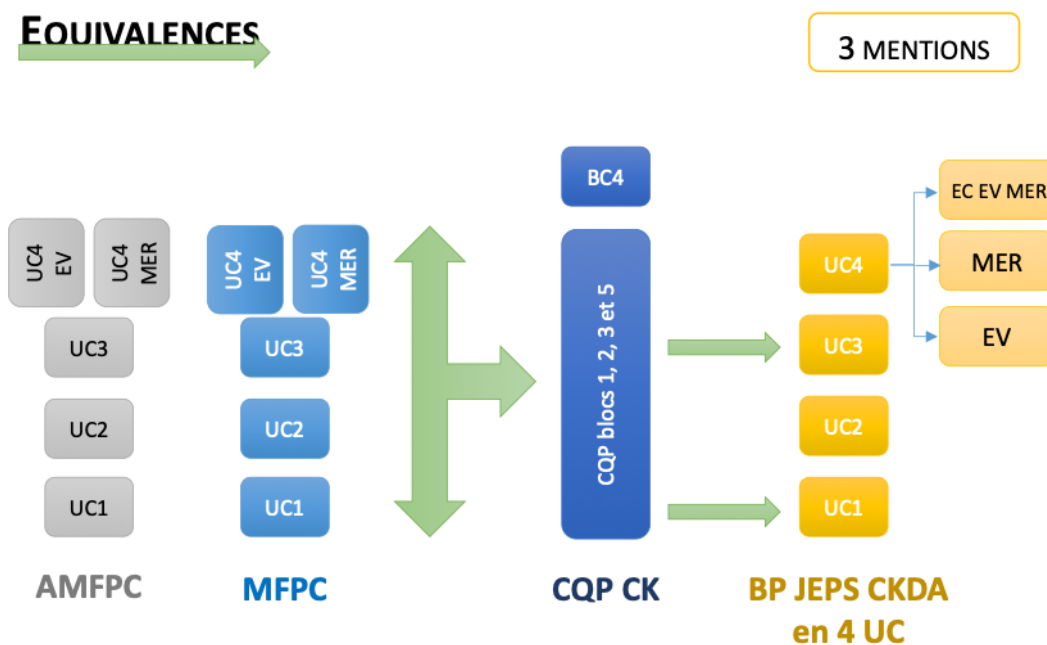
EQUIVALENCES

3 MENTIONS

UC4 EV

UC4 MER

UC3

UC2

UC1

AMFPC

UC4 EV

UC4 MER

UC3

UC2

UC1

MFPC

BC4

CQP blocs 1, 2, 3 et 5

CQP CK

UC4

UC3

UC2

UC1

BP JEPS CKDA en 4 UC

EC EV MER

MER

EV